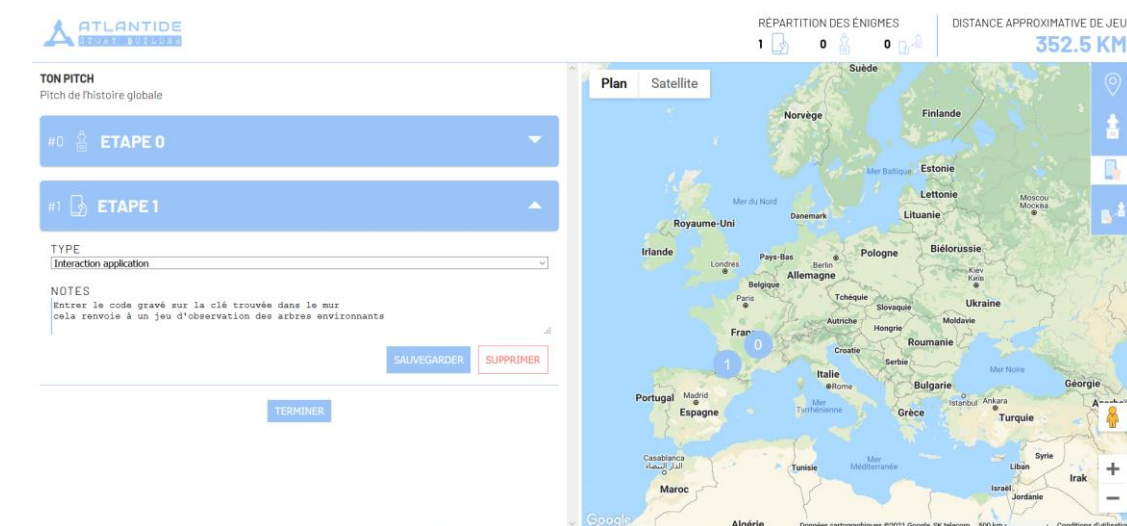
ATLANTIDE
STORY BUILDER

RÉPARTITION DES ÉNIGMES
1 0 0

DISTANCE APPROXIMATIVE DE JEU
352.5 KM

TON PITCH
Pitch de l'histoire globale

#0 ETAPE 0

#1 ETAPE 1

TYPE
Interaction application

NOTES
Entrer le code gravé sur la clé trouvée dans le mur
cela renvoie à un jeu d'observation des arbres environnants

SAUVEGARDER
SUPPRIMER

TERMINER

Plan
Satellite

Suède
Norvège
Finlande
Estonie
Mer Baltique
Lettonie
Mer du Nord
Danemark
Lituanie
Moscou
Москва
Royaume-Uni
Irlande
Pays-Bas
Berlin
Biélorussie
Pologne
Londres
Allemagne
Kiev
Київ
Belgique
Paris
Tchéquie
Slovaquie
Ukraine
Autriche
Hongrie
Moldavie
Fran
0
1
Croatie
Roumanie
Serbie
Mer Noire
Italie
Rome
Bulgarie
Géorgie
Portugal
Madrid
Espagne
Mer Tyrrhénienne
Grèce
Istanbul
Ankara
Turquie
Casablanca
الدار البيضاء
Tunisie
Mer Méditerranée
Syrie
Liban
Irak
Maroc
Israël
Jordanie
Algérie
Google
Données cartographiques ©2021 Google, SK telecom
500 km
Conditions d'utilisation